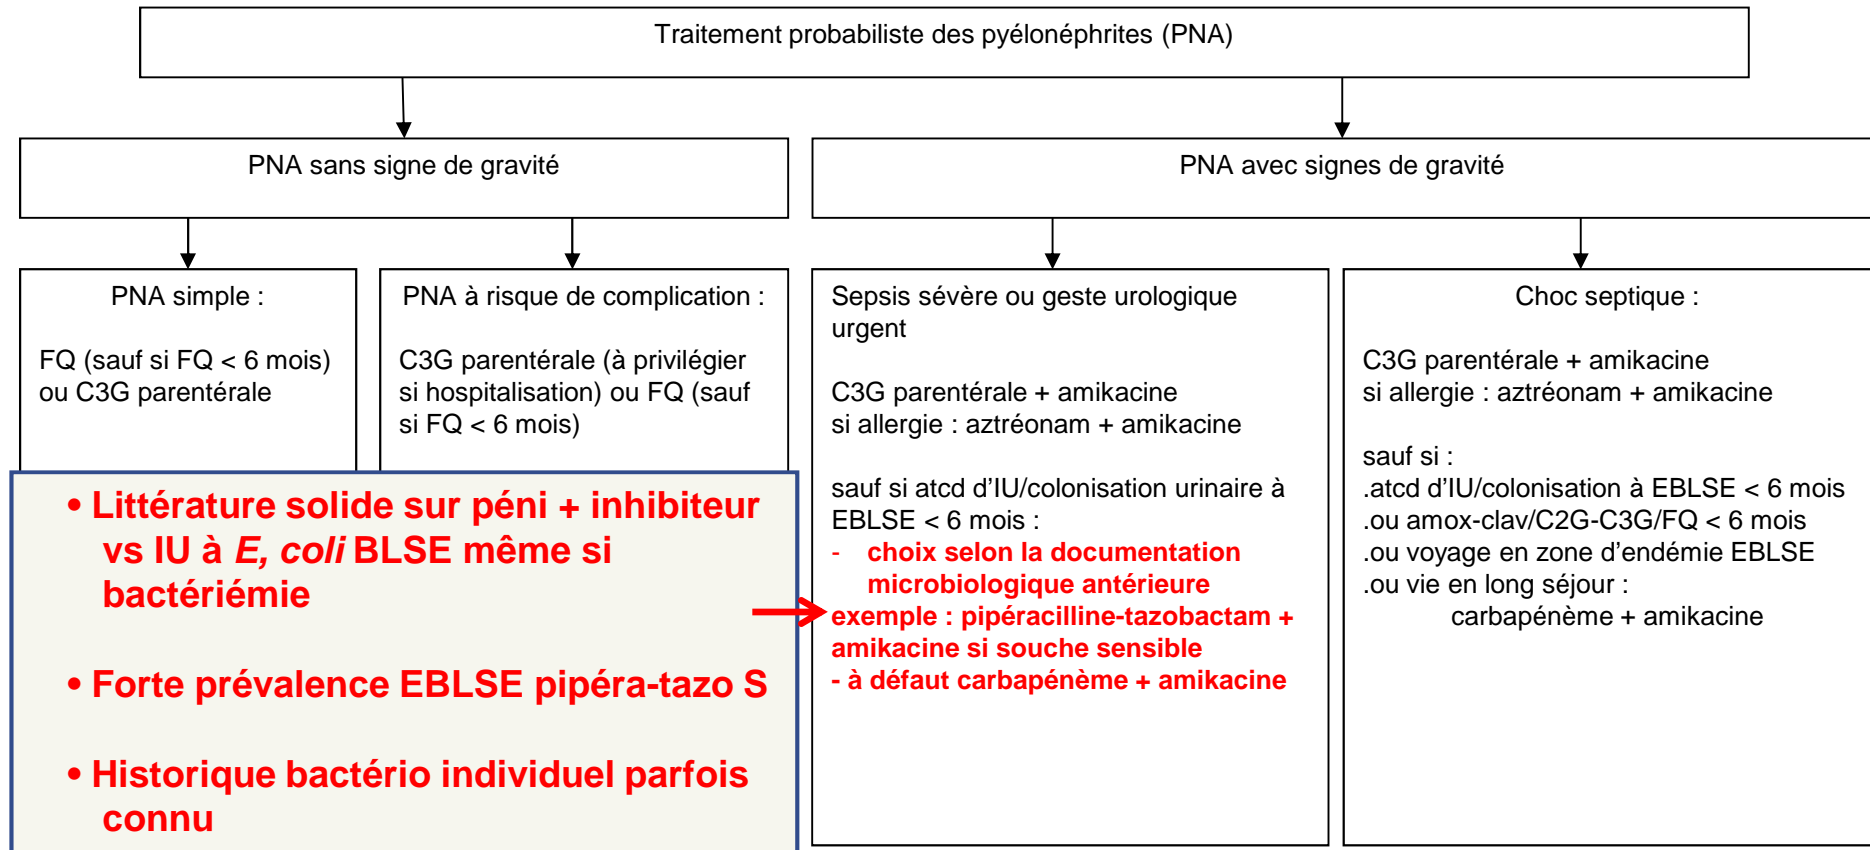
Traitement probabiliste des pyélonéphrites (PNA)

PNA sans signe de gravité

PNA avec signes de gravité

PNA simple :

FQ (sauf si FQ < 6 mois) ou C3G parentérale

PNA à risque de complication :

C3G parentérale (à privilégier si hospitalisation) ou FQ (sauf si FQ < 6 mois)

• Littérature solide sur péni + inhibiteur vs IU à *E, coli* BLSE même si bactériémie

• Forte prévalence EBLSE pipéra-tazo S

• Historique bactério individuel parfois connu

Sepsis sévère ou geste urologique urgent

C3G parentérale + amikacine
si allergie : aztréonam + amikacine

sauf si atcd d'IU/colonisation urinaire à EBLSE < 6 mois :
- choix selon la documentation microbiologique antérieure
exemple : pipéracilline-tazobactam + amikacine si souche sensible
- à défaut carbapénème + amikacine

Choc septique :

C3G parentérale + amikacine
si allergie : aztréonam + amikacine

sauf si :
.atcd d'IU/colonisation à EBLSE < 6 mois
.ou amox-clav/C2G-C3G/FQ < 6 mois
.ou voyage en zone d'endémie EBLSE
.ou vie en long séjour :
carbapénème + amikacine